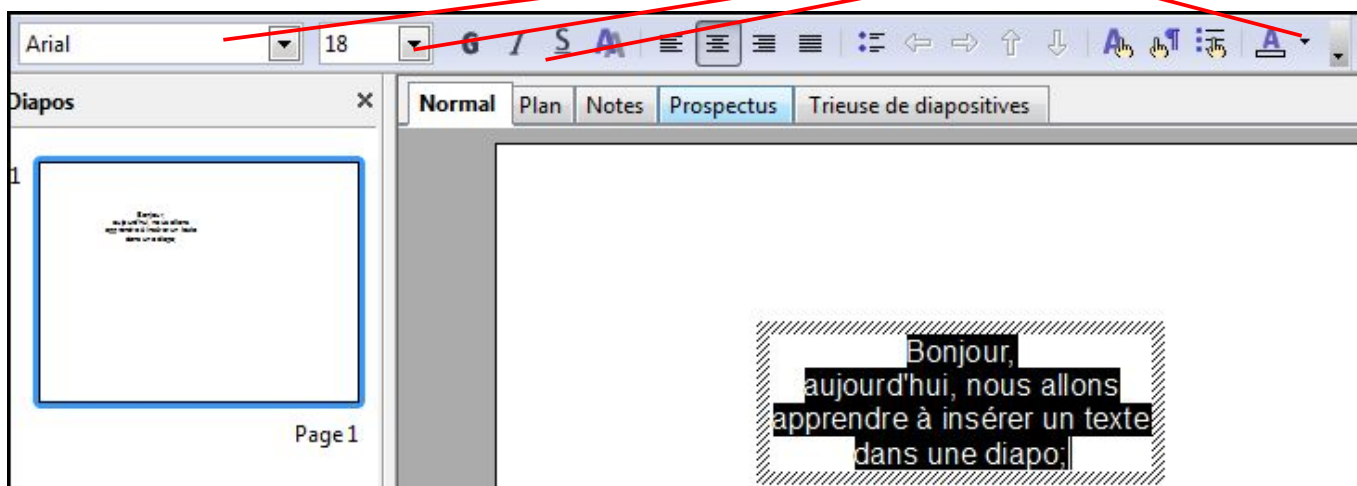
Arial 18 G I S A

Diapos ×

Normal Plan Notes Prospectus Trieuse de diapositives

1

Bonjour,
aujourd'hui, nous allons
apprendre à insérer un texte
dans une diapo;

Page 1

Bonjour,
aujourd'hui, nous allons
apprendre à insérer un texte
dans une diapo;